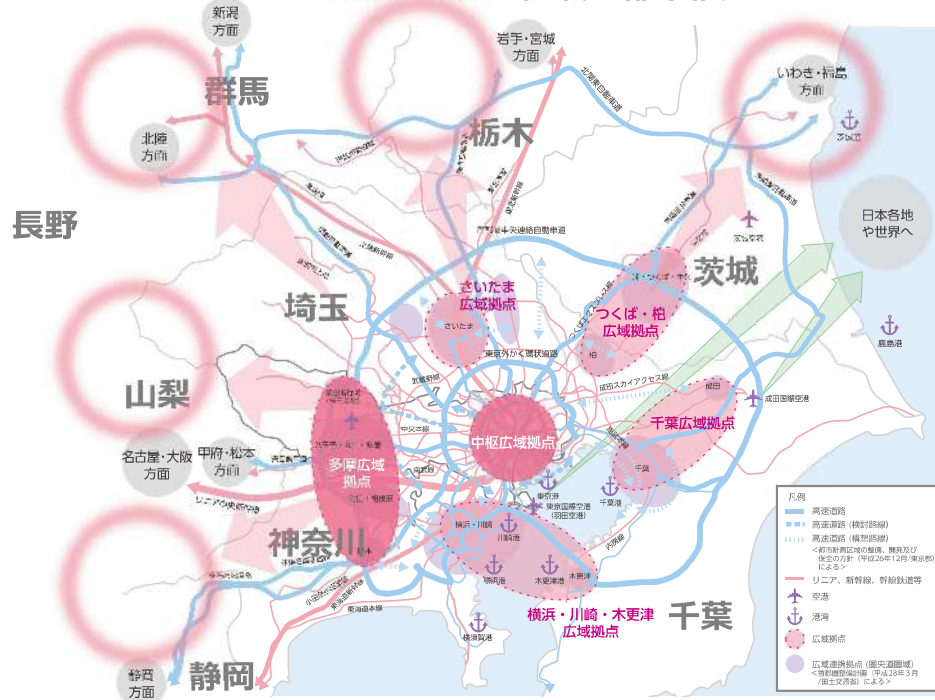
新潟
方面

岩手・宮城
方面

いわき・福島
方面

群馬

北陸
方面

栃木

日本各地
や世界へ

長野

茨城

さいたま
広域拠点

つくば・柏
広域拠点

埼玉

さいたま

柏

東京外かく環状道路

山梨

成田スカイアクセス線

成田

成田国際空港

中枢広域拠点

千葉広域拠点

多摩広域
拠点

名古屋・大阪
方面

甲府・松本
方面

千葉

東京港

東京国際空港
(羽田空港)

千葉港

神奈川

横浜・川崎

川崎港

横浜港

木更津港

鹿島港

横浜・川崎・木更津
広域拠点

千葉

横須賀港

静岡
方面

静岡

凡例
高速道路
高速道路(検討路線)
高速道路(構想路線)
<都市計画区域の整備、開発及び保全の方針(平成26年12月/東京都)による>
リニア、新幹線、幹線鉄道等
空港
港湾
広域拠点
広域連携拠点(首都圏広域)
<首都圏整備計画(平成28年3月/国土交通省)による>